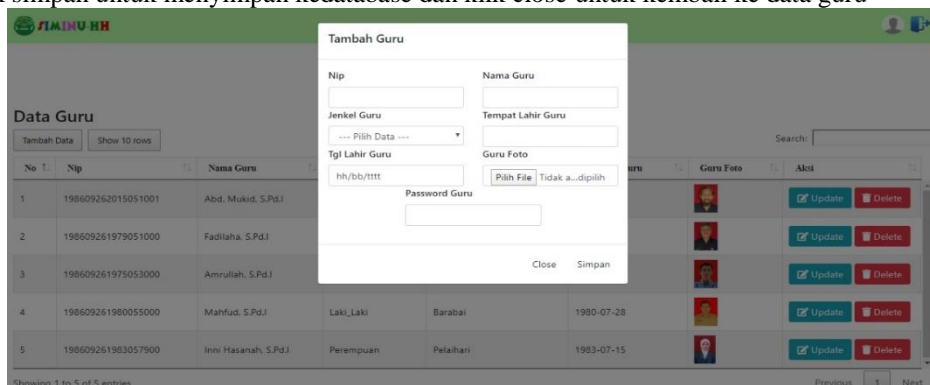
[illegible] simpan untuk menyimpan kedatabase dan klik close untuk kembali ke data guru

SIMINU HH

Data Guru

Tambah Data | Show 10 rows

Search:

| No | Nip | Nama Guru | | | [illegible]uru | Guru Foto | Aksi |
|---|---|---|---|---|---|---|---|
| 1 | 198609262015051001 | Abd. Mukid, S.Pd.I | | | | | Update Delete |
| 2 | 198609261979051000 | Fadilaha, S.Pd.I | | | | | Update Delete |
| 3 | 198609261975053000 | Amrullah, S.Pd.I | | | | | Update Delete |
| 4 | 198609261980055000 | Mahfud, S.Pd.I | Laki_Laki | Barabai | 1980-07-28 | | Update Delete |
| 5 | 198609261983057900 | Inni Hasanah, S.Pd.I | Perempuan | Pelaihari | 1983-07-15 | | Update Delete |

Showing 1 to 5 of 5 entries

Previous 1 Next

Tambah Guru

Nip

Nama Guru

Jenkel Guru

--- Pilih Data ---

Tempat Lahir Guru

Tgl Lahir Guru

hh/bb/tttt

Guru Foto

Pilih File Tidak a...dipilih

Password Guru

Close Simpan